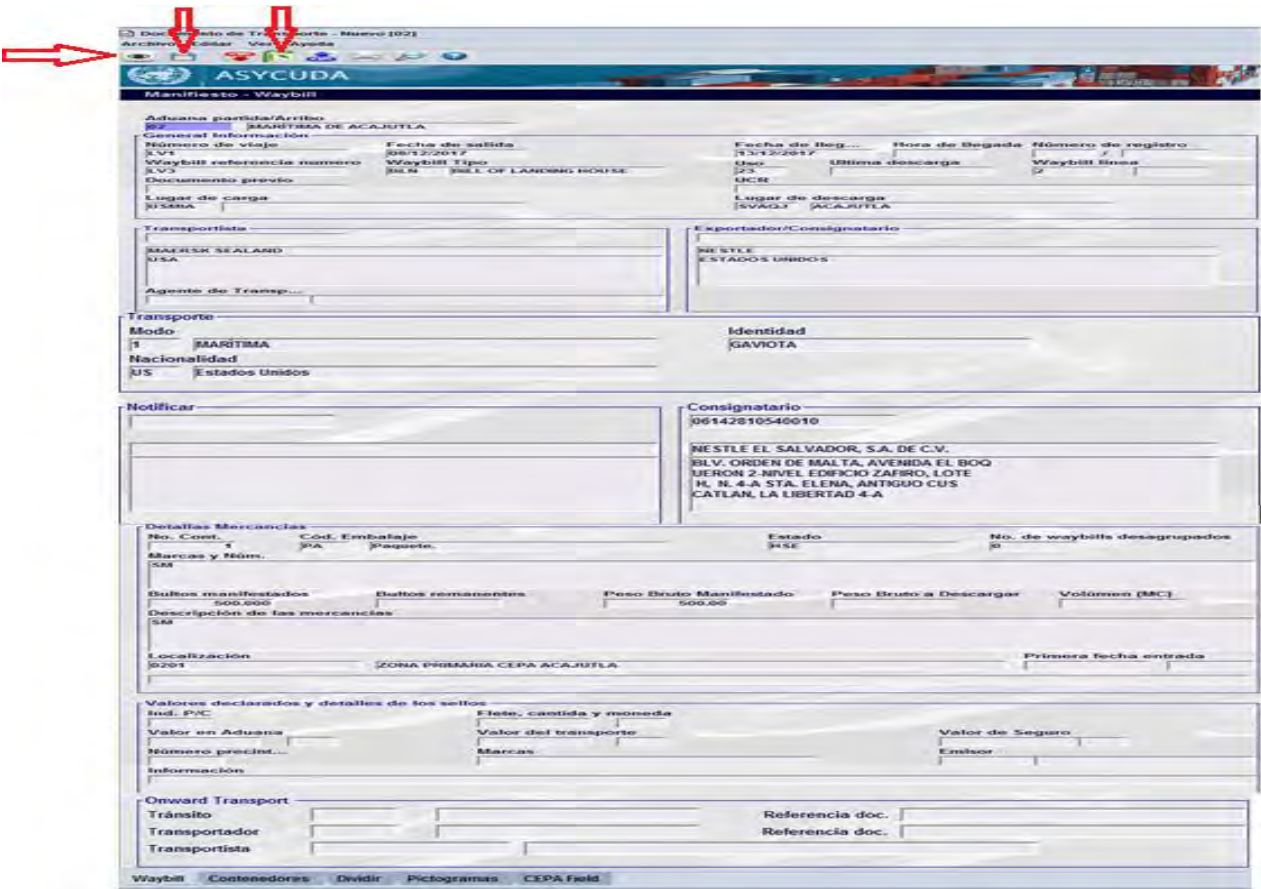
Documento de Transporte - Nuevo [02]
Archivo Editar Ver Ayuda

ASYCUDA

Manifiesto - Waybill

Aduana partida/Arribo
02 MARITIMA DE ACAJUTLA

General Información
Número de viaje
LV1
Fecha de salida
09/12/2017
Fecha de lleg...
13/12/2017
Hora de llegada
Número de registro
/
Waybill referencia numero
LV3
Waybill Tipo
BLN BILL OF LANDING HOUSE
Uso
23
Ultima descarga
Waybill línea
2
Documento previo
UCR
Lugar de carga
USMIA
Lugar de descarga
SVAQJ ACAJUTLA

Transportista
MAERSK SEALAND
USA
Agente de Transp...

Exportador/Consignatario
NESTLE
ESTADOS UNIDOS

Transporte
Modo
1 MARITIMA
Identidad
GAVIOTA
Nacionalidad
US Estados Unidos

Notificar

Consignatario
06142810540010
NESTLE EL SALVADOR, S.A. DE C.V.
BLV. ORDEN DE MALTA, AVENIDA EL BOQ
UERON 2-NIVEL EDIFICIO ZAFIRO, LOTE
H, N. 4-A STA. ELENA, ANTIGUO CUS
CATLAN, LA LIBERTAD 4-A

Detalles Mercancías
No. Cont.
1
Cód. Embalaje
PA Paquete.
Estado
HSE
No. de waybills desagrupados
0
Marcas y Núm.
SM
Bultos manifestados
500.000
Bultos remanentes
Peso Bruto Manifestado
500.00
Peso Bruto a Descargar
Volúmen (MC)
Descripción de las mercancías
SM
Localización
0201
ZONA PRIMARIA CEPA ACAJUTLA
Primera fecha entrada

Valores declarados y detalles de los sellos
Ind. P/C
Flete, cantida y moneda
Valor en Aduana
Valor del transporte
Valor de Seguro
Número precint...
Marcas
Emisor
Información

Onward Transport
Tránsito
Referencia doc.
Transportador
Referencia doc.
Transportista

Waybill Contenedores Dividir Pictogramas CEPA Field